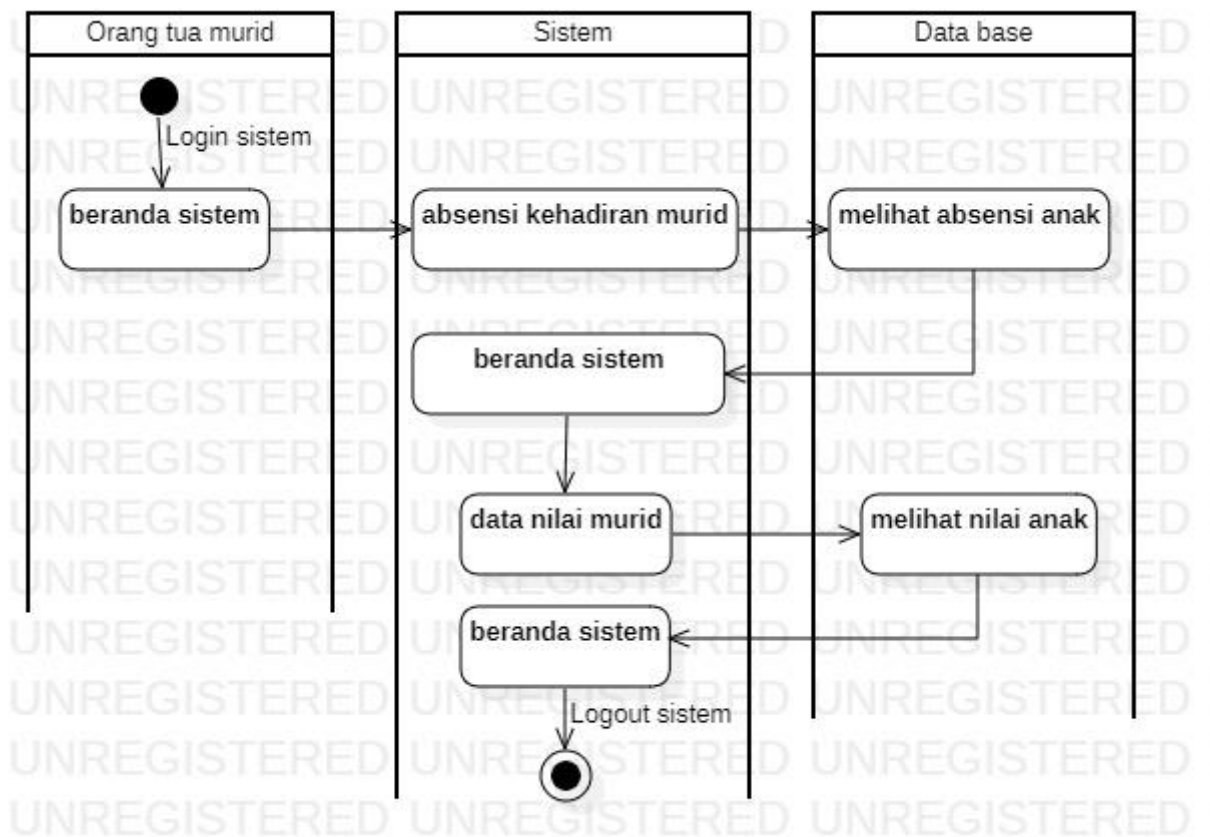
Orang tua murid

Sistem

Data base

Login sistem

beranda sistem

absensi kehadiran murid

melihat absensi anak

beranda sistem

data nilai murid

melihat nilai anak

beranda sistem

Logout sistem

UNREGISTERED UNREGISTERED UNREGISTERED